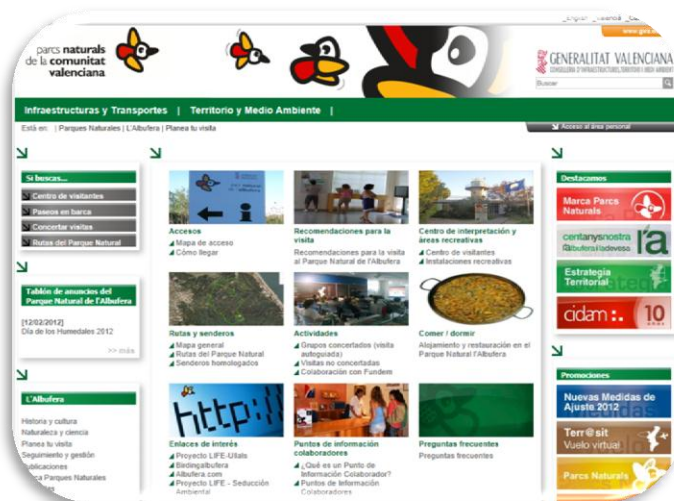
English | Valencià | Castellano
www.gva.es

parcs naturals de la comunitat valenciana

GENERALITAT VALENCIANA
CONSELLERIA D'INFRAESTRUCTURES, TERRITORI I MEDI AMBIENT

Buscar

Infraestructuras y Transportes | Territorio y Medio Ambiente |

Está en: | Parques Naturales | L'Albufera | Planea tu visita

Acceso al área personal

Si buscas...
Centro de visitantes
Paseos en barca
Concertar visitas
Rutas del Parque Natural

Tablón de anuncios del Parque Natural de l'Albufera
[12/02/2012]
Día de los Humedales 2012
>> más

L'Albufera
Historia y cultura
Naturaleza y ciencia
Planea tu visita
Seguimiento y gestión
Publicaciones
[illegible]ca Parques Naturales
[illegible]

Accesos
Mapa de acceso
Cómo llegar

Recomendaciones para la visita
Recomendaciones para la visita al Parque Natural de l'Albufera

Centro de interpretación y áreas recreativas
Centro de visitantes
Instalaciones recreativas

Rutas y senderos
Mapa general
Rutas del Parque Natural
Senderos homologados

Actividades
Grupos concertados (visita autoguiada)
Visitas no concertadas
Colaboración con Fundem

Comer / dormir
Alojamiento y restauración en el Parque Natural l'Albufera

http://

Enlaces de interés
Proyecto LIFE-Ullals
Biodingalbufera
Albufera.com
Proyecto LIFE - Seducción Ambiental

Puntos de información colaboradores
¿Qué es un Punto de Información Colaborador?
Puntos de Información Colaboradores

Preguntas frecuentes
Preguntas frecuentes

Destacamos
Marca Parcs Naturals
centanysnostra l'Albufera l'adevesa l'a
Estrategia Territorial
cidam 10 anys

Promociones
Nuevas Medidas de Ajuste 2012
Terr@sit Vuelo virtual
Parcs Naturals